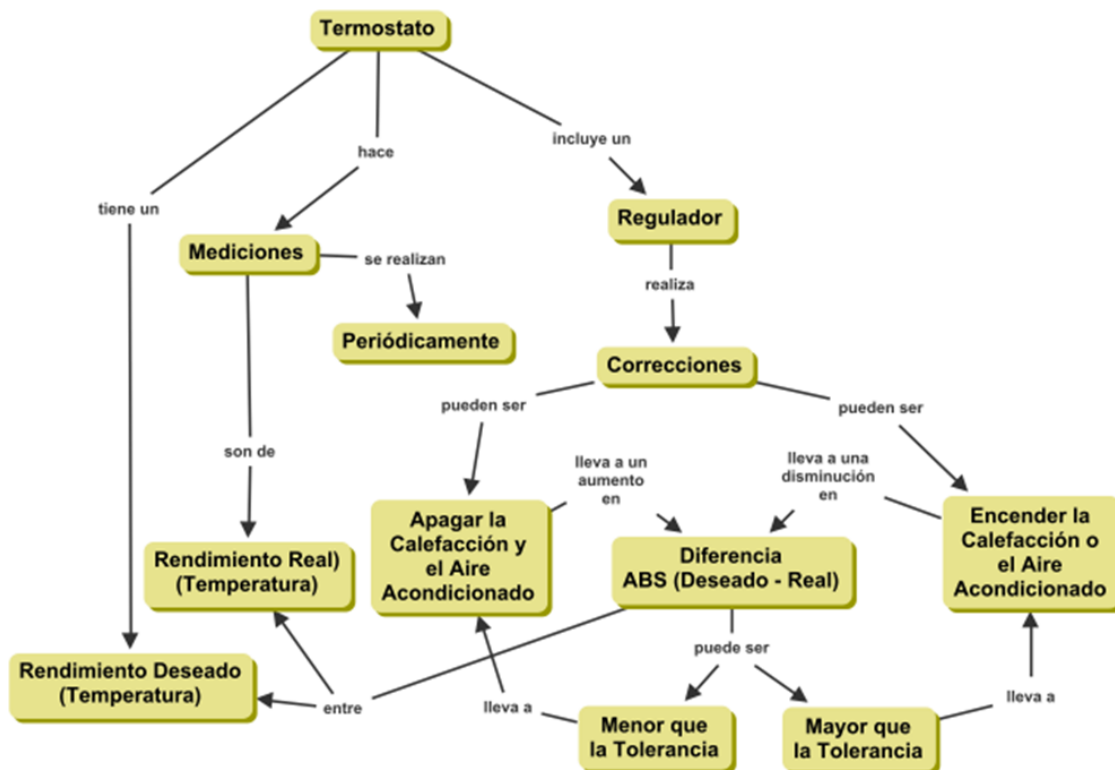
Termostato

hace

incluye un

tiene un

Mediciones

se realizan

Periódicamente

Regulador

realiza

Correcciones

pueden ser

pueden ser

son de

lleva a un aumento en

lleva a una disminución en

Apagar la Calefacción y el Aire Acondicionado

Diferencia ABS (Deseado - Real)

Encender la Calefacción o el Aire Acondicionado

Rendimiento Real) (Temperatura)

puede ser

Rendimiento Deseado (Temperatura)

entre

lleva a

Menor que la Tolerancia

Mayor que la Tolerancia

lleva a